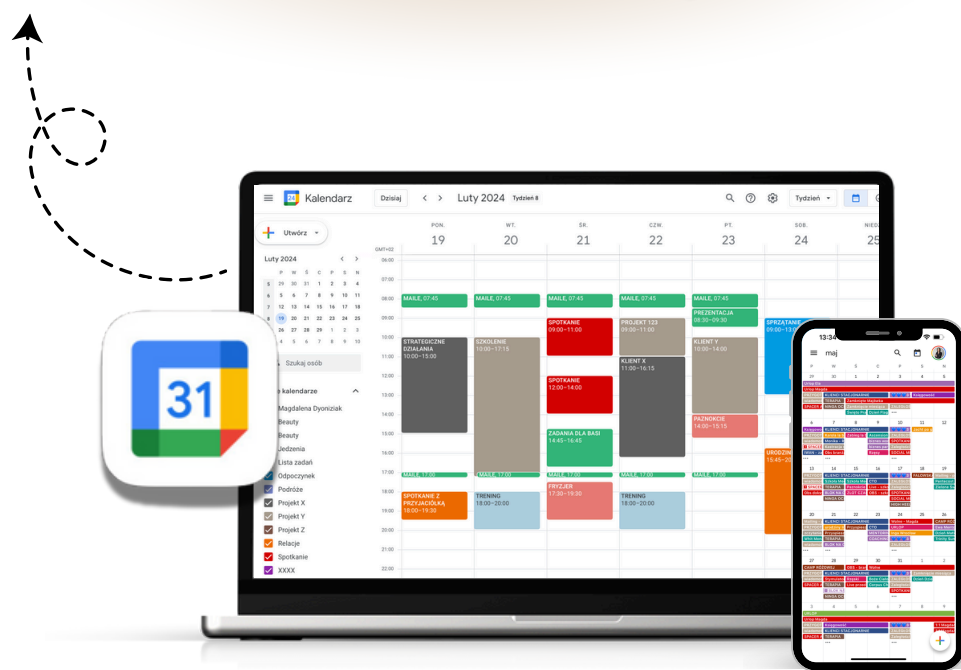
31

Kalendarz

Dzisiaj

Luty 2024

Tydzień 8

Tydzień

Utwórz

Luty 2024

P W Ś C P S N

5 29 30 31 1 2 3 4
6 5 6 7 8 9 10 11
7 12 13 14 15 16 17 18
8 19 20 21 22 23 24 25
9 26 27 28 29 1 2 3
10 4 5 6 7 8 9 10

Szukaj osób

Moje kalendarze

Magdalena Dyoniziak
Beauty
Beauty
Jedzenia
Lista zadań
Odpoczynek
Podróże
Projekt X
Projekt Y
Projekt Z
Relacje
Spotkanie
XXXX

GMT+02

PON. 19
WT. 20
ŚR. 21
CZW. 22
PT. 23
SOB. 24
NIEDZ. 25

06:00
07:00
08:00
09:00
10:00
11:00
12:00
13:00
14:00
15:00
16:00
17:00
18:00
19:00
20:00
21:00
22:00

MAILE, 07:45
MAILE, 07:45
MAILE, 07:45
MAILE, 07:45
MAILE, 07:45

PREZENTACJA
08:30–09:00

SPRZĄTANIE
09:00–13:00

STRATEGICZNE DZIAŁANIA
10:00–15:00

SZKOLENIE
10:00–17:15

SPOTKANIE
09:00–11:00

PROJEKT 123
09:00–11:00

KLIENT Y
10:00–14:00

KLIENT X
11:00–16:15

SPOTKANIE
12:00–14:00

PAZNOKCIE
14:00–15:15

ZADANIA DLA BASI
14:45–16:45

URODZINY
15:45–

MAILE, 17:00
MAILE, 17:00
MAILE, 17:00
MAILE, 17:00
MAILE, 17:00

FRYZJER
17:30–19:30

SPOTKANIE Z PRZYJACIÓŁKĄ
18:00–19:30

TRENING
18:00–20:00

TRENING
18:00–20:00

13:34

maj

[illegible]